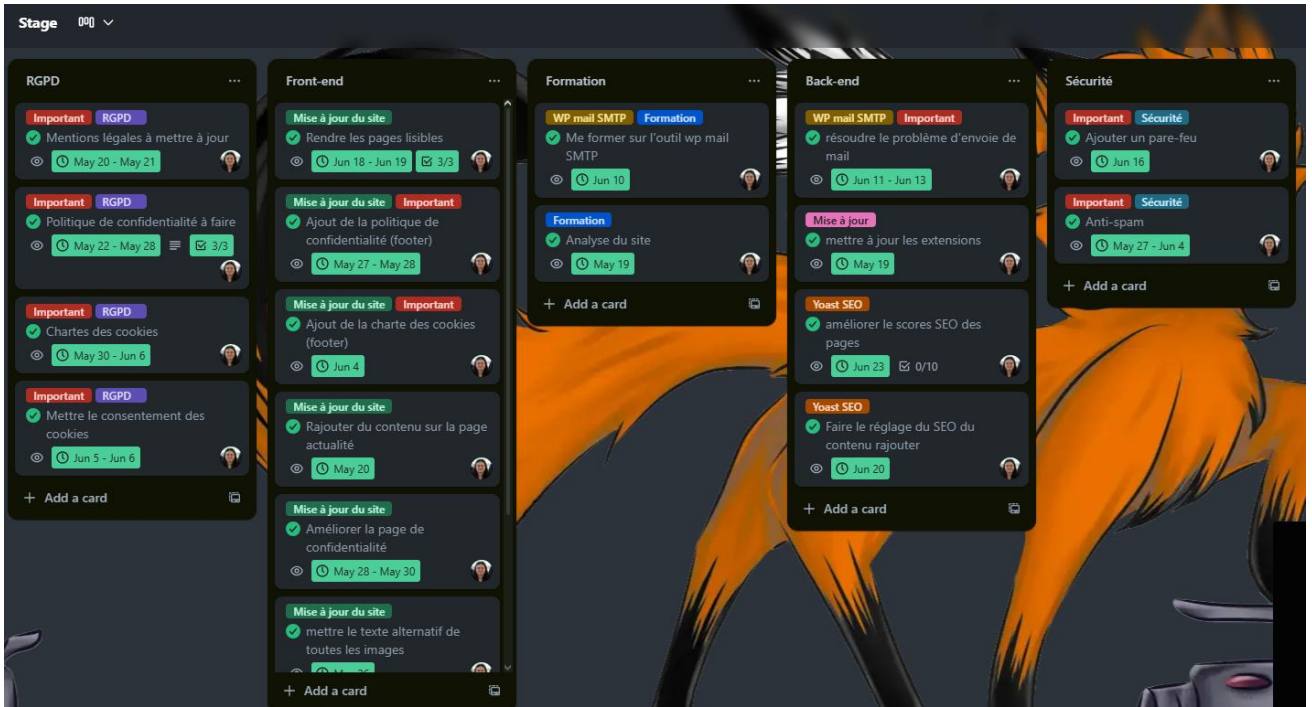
Stage

RGPD ...

Important RGPD
Mentions légales à mettre à jour
May 20 - May 21

Important RGPD
Politique de confidentialité à faire
May 22 - May 28 3/3

Important RGPD
Chartes des cookies
May 30 - Jun 6

Important RGPD
Mettre le consentement des cookies
Jun 5 - Jun 6

+ Add a card

Front-end ...

Mise à jour du site
Rendre les pages lisibles
Jun 18 - Jun 19 3/3

Mise à jour du site Important
Ajout de la politique de confidentialité (footer)
May 27 - May 28

Mise à jour du site Important
Ajout de la charte des cookies (footer)
Jun 4

Mise à jour du site
Rajouter du contenu sur la page actualité
May 20

Mise à jour du site
Améliorer la page de confidentialité
May 28 - May 30

Mise à jour du site
mettre le texte alternatif de toutes les images
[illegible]

+ Add a card

Formation ...

WP mail SMTP Formation
Me former sur l'outil wp mail SMTP
Jun 10

Formation
Analyse du site
May 19

+ Add a card

Back-end ...

WP mail SMTP Important
résoudre le problème d'envoie de mail
Jun 11 - Jun 13

Mise à jour
mettre à jour les extensions
May 19

Yoast SEO
améliorer le scores SEO des pages
Jun 23 0/10

Yoast SEO
Faire le réglage du SEO du contenu rajouter
Jun 20

+ Add a card

Sécurité ...

Important Sécurité
Ajouter un pare-feu
Jun 16

Important Sécurité
Anti-spam
May 27 - Jun 4

+ Add a card